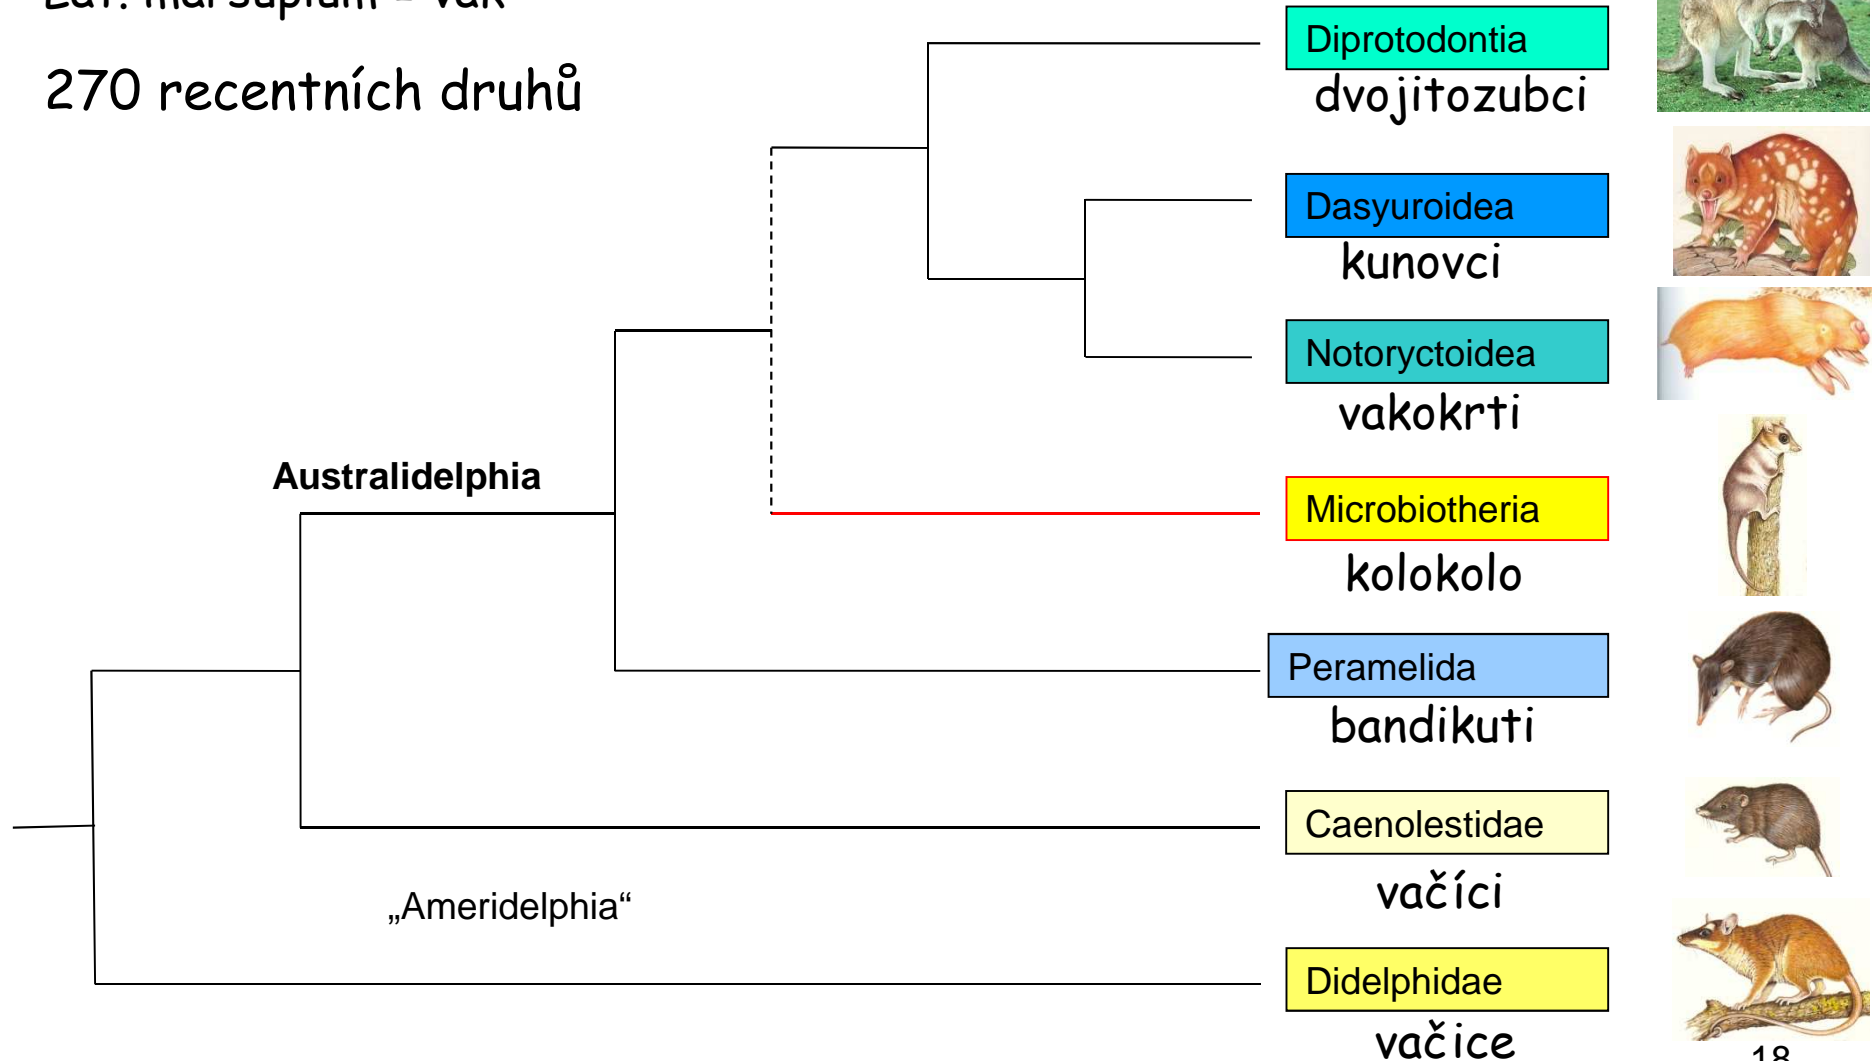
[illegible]

270 recentních druhů

Australidelphia

„Ameridelphia“

Diprotodontia
dvojitozubci

Dasyuroidea
kunovci

Notoryctoidea
vakokrti

Microbiotheria
kolokolo

Peramelida
bandikuti

Caenolestidae
vačíci

Didelphidae
vačice

18